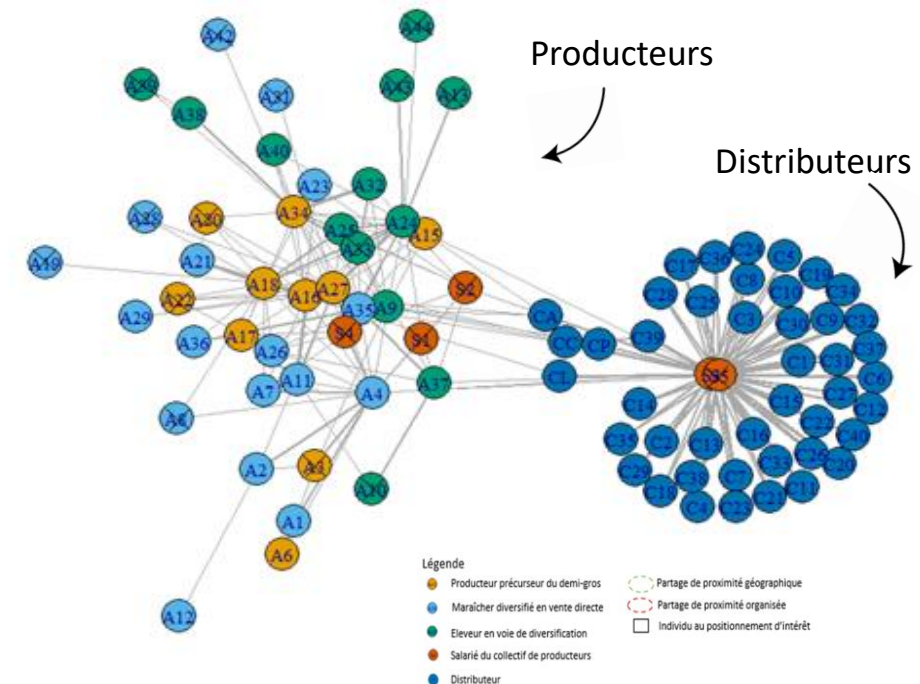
Producteurs

Distributeurs

A42
A46
A39
A38
A31
A45
A43
A40
A23
A32
A28
A30
A34
A25
A24
A33
A15
A19
A21
A18
A27
A16
S2
A29
A22
A35
A9
A36
A17
S4
S1
A26
A11
A7
A4
A37
A8
A2
A3
A10
A1
A6
A12
CA
CC
CP
C39
CL
S5
C17
C36
C24
C5
C8
C19
C28
C25
C10
C34
C3
C30
C9
C32
C1
C31
C37
C6
C27
C15
C12
C14
C16
C22
C40
C13
C2
C35
C26
C20
C29
C7
C33
C18
C38
C11
C4
C23
C21

Légende
Producteur précurseur du demi-gros
Maraîcher diversifié en vente directe
Eleveur en voie de diversification
Salarié du collectif de producteurs
Distributeur
Partage de proximité géographique
Partage de proximité organisée
Individu au positionnement d'intérêt